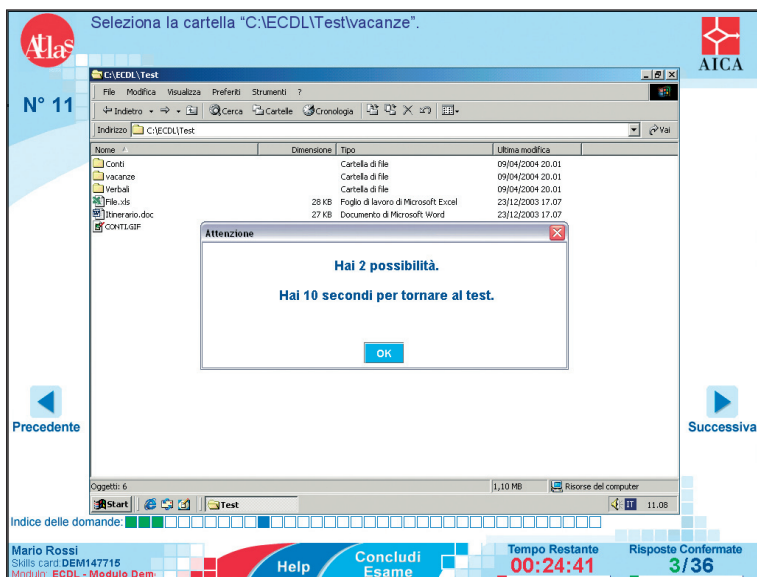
Atlas

Seleziona la cartella "C:\ECDL\Test\vacanze".

AICA

N° 11

C:\ECDL\Test

File Modifica Visualizza Preferiti Strumenti ?

Indietro Cerca Cartelle Cronologia

Indirizzo C:\ECDL\Test Vai

| Nome | Dimensione | Tipo | Ultima modifica |
|---|---|---|---|
| Conti | | Cartella di file | 09/04/2004 20.01 |
| vacanze | | Cartella di file | 09/04/2004 20.01 |
| Verbali | | Cartella di file | 09/04/2004 20.01 |
| File.xls | 28 KB | Foglio di lavoro di Microsoft Excel | 23/12/2003 17.07 |
| Itinerario.doc | 27 KB | Documento di Microsoft Word | 23/12/2003 17.07 |
| CONTI.GIF | | | |

Attenzione

Hai 2 possibilità.

Hai 10 secondi per tornare al test.

OK

Precedente

Successiva

Oggetti: 6 1,10 MB Risorse del computer

Start Test IT 11.08

Indice delle domande:

Mario Rossi
Skills card DEM147715
Modulo: ECDL - Modulo Dem

Help

Concludi Esame

Tempo Restante
00:24:41

Risposte Confermate
3/36